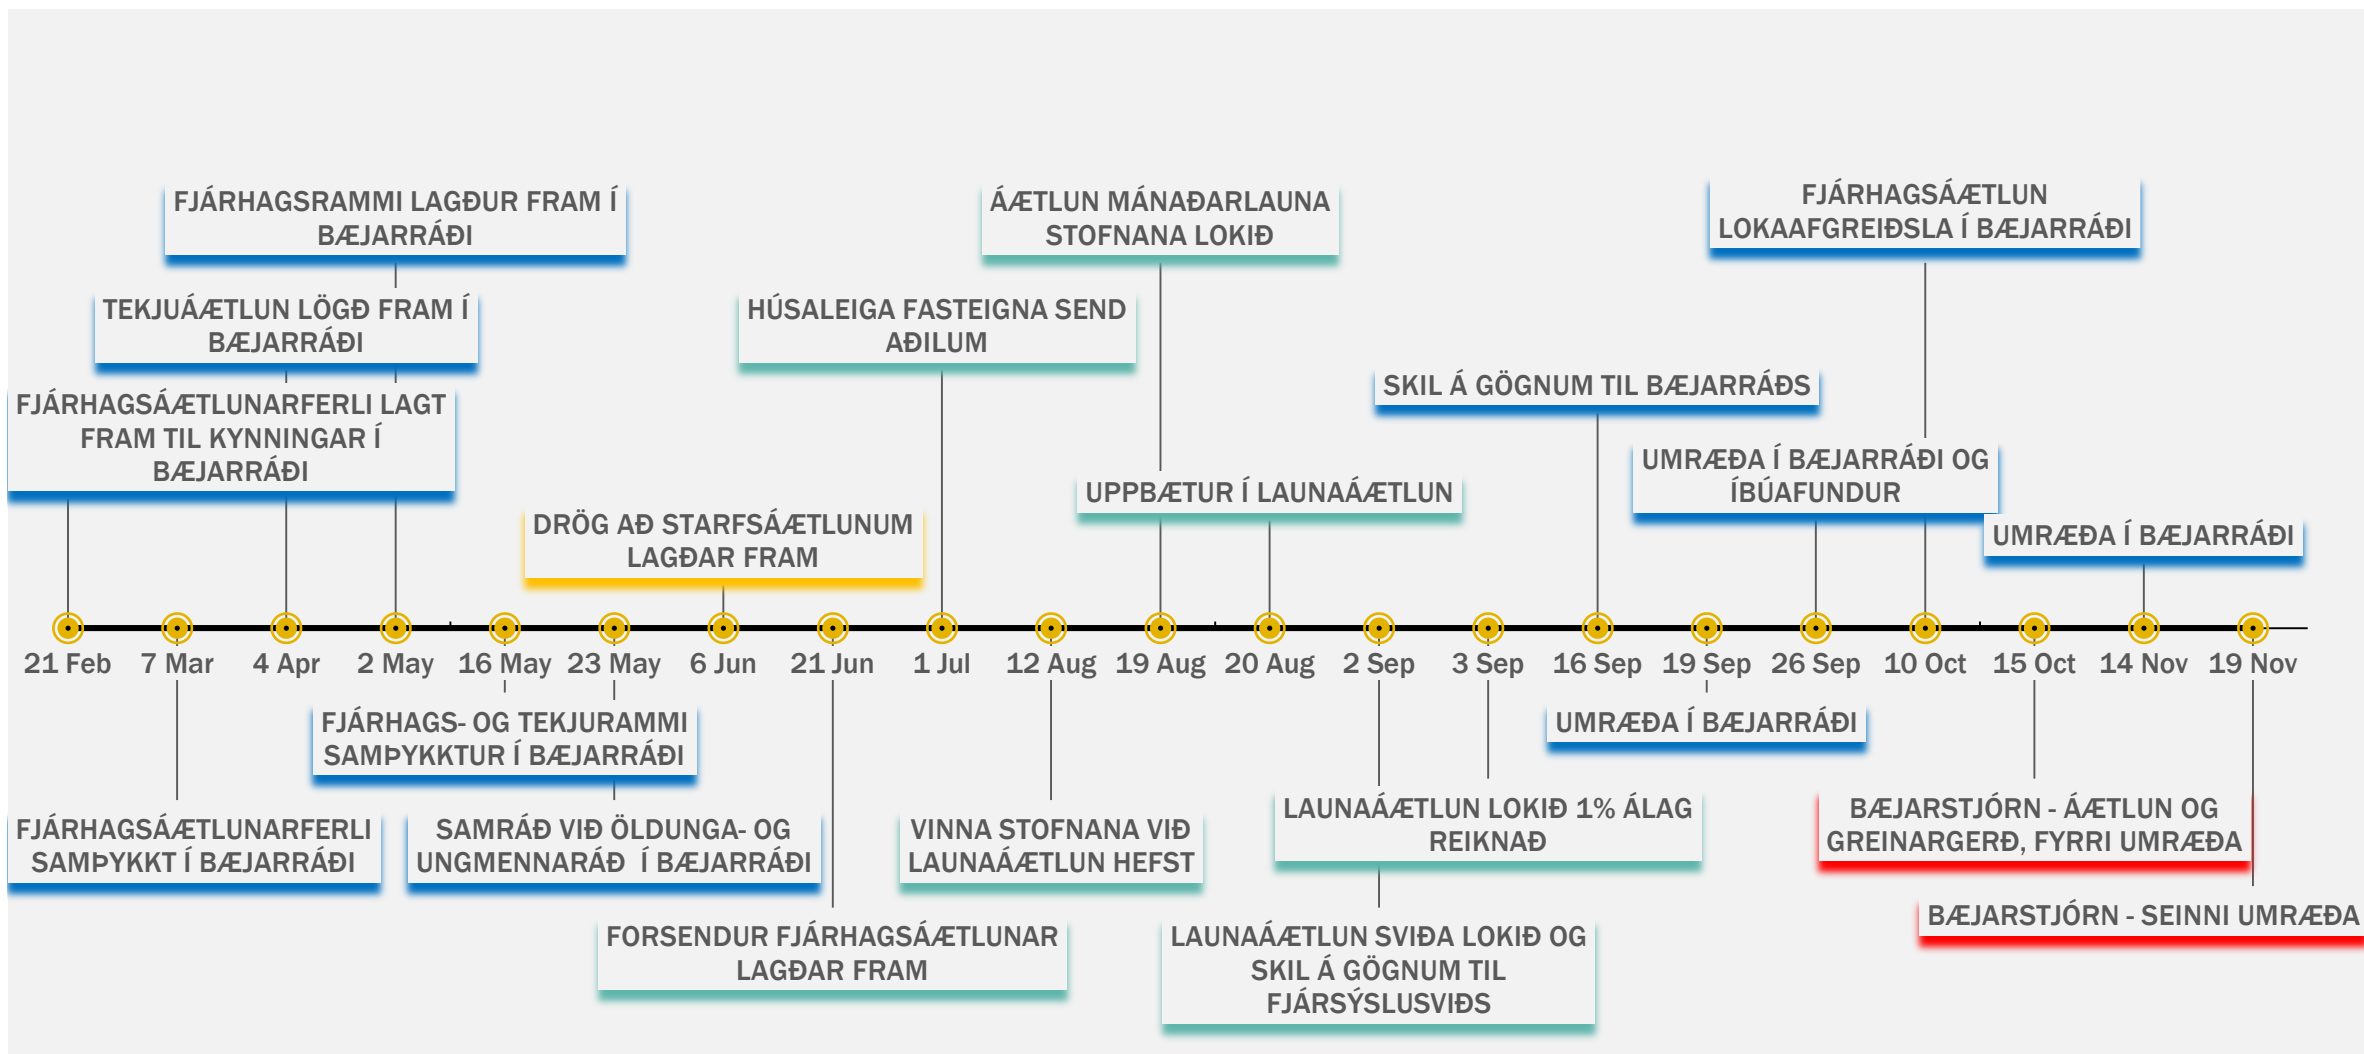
FJÁRHAGSRAMMI LAGÐUR FRAM Í BÆJARRÁÐI

ÁÆTLUN MÁNAÐARLAUNA STOFNANA LOKIÐ

FJÁRHAGSÁÆTLUN LOKAAFGREIÐSLA Í BÆJARRÁÐI

TEKJUÁÆTLUN LÖGÐ FRAM Í BÆJARRÁÐI

HÚSALEIGA FASTEIGNA SEND AÐILUM

SKIL Á GÖGNUM TIL BÆJARRÁÐS

FJÁRHAGSÁÆTLUNARFERLI LAGT FRAM TIL KYNNINGAR Í BÆJARRÁÐI

UMRÆÐA Í BÆJARRÁÐI OG ÍBÚAFUNDUR

UPPBÆTUR Í LAUNAÁÆTLUN

UMRÆÐA Í BÆJARRÁÐI

DRÖG AÐ STARFSÁÆTLUNUM LAGÐAR FRAM

21 Feb
7 Mar
4 Apr
2 May
16 May
23 May
6 Jun
21 Jun
1 Jul
12 Aug
19 Aug
20 Aug
2 Sep
3 Sep
16 Sep
19 Sep
26 Sep
10 Oct
15 Oct
14 Nov
19 Nov

FJÁRHAGS- OG TEKJURAMMI SAMÞYKKTUR Í BÆJARRÁÐI

UMRÆÐA Í BÆJARRÁÐI

LAUNAÁÆTLUN LOKIÐ 1% ÁLAG REIKNAÐ

BÆJARSTJÓRN - ÁÆTLUN OG GREINARGERÐ, FYRRI UMRÆÐA

FJÁRHAGSÁÆTLUNARFERLI SAMÞYKKT Í BÆJARRÁÐI

SAMRÁÐ VIÐ ÖLDUNGA- OG UNGMENNARÁÐ Í BÆJARRÁÐI

VINNA STOFNANA VIÐ LAUNAÁÆTLUN HEFST

BÆJARSTJÓRN - SEINNI UMRÆÐA

FORSENDUR FJÁRHAGSÁÆTLUNAR LAGÐAR FRAM

LAUNAÁÆTLUN SVIÐA LOKIÐ OG SKIL Á GÖGNUM TIL FJÁRSÝSLUSVIÐS